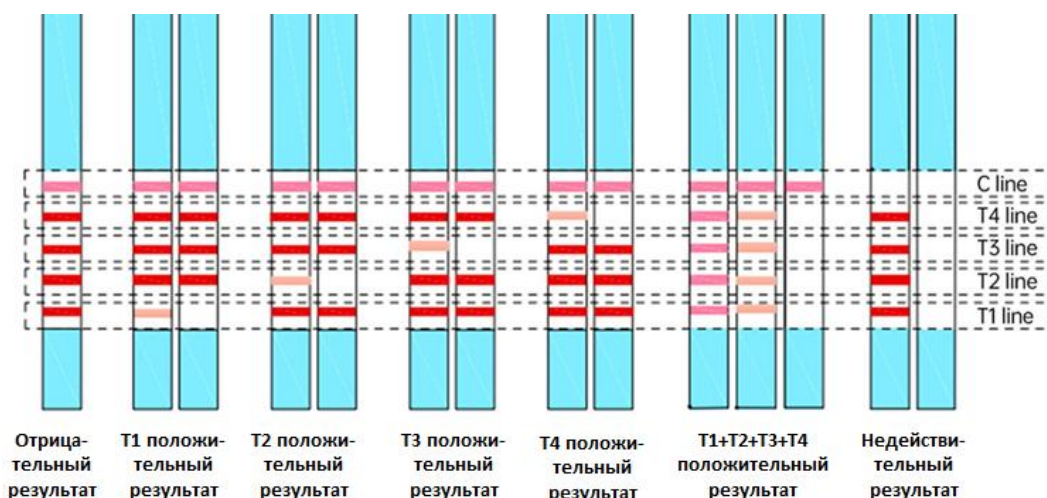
C line
T4 line
T3 line
T2 line
T1 line

Отрицательный результат

T1 положительный результат

T2 положительный результат

T3 положительный результат

T4 положительный результат

T1+T2+T3+T4 положительный результат

Недействительный результат